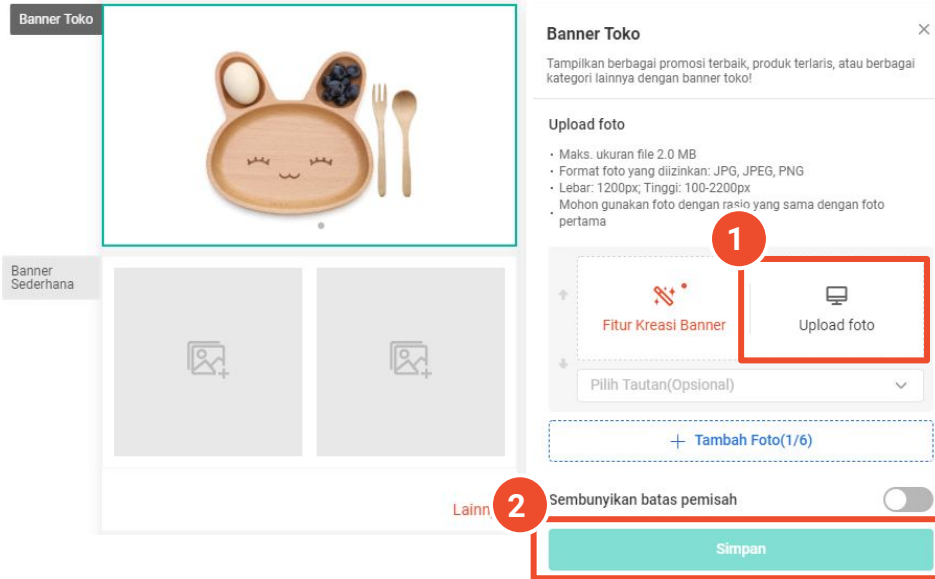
Banner Toko

Banner Sederhana

Lainn

Banner Toko

×

Tampilkan berbagai promosi terbaik, produk terlaris, atau berbagai kategori lainnya dengan banner toko!

Upload foto

• Maks. ukuran file 2.0 MB
• Format foto yang diizinkan: JPG, JPEG, PNG
• Lebar: 1200px; Tinggi: 100-2200px
• Mohon gunakan foto dengan rasio yang sama dengan foto pertama

1

Fitur Kreasi Banner

Upload foto

Pilih Tautan(Opsional)

+ Tambah Foto(1/6)

2

Sembunyikan batas pemisah

Simpan